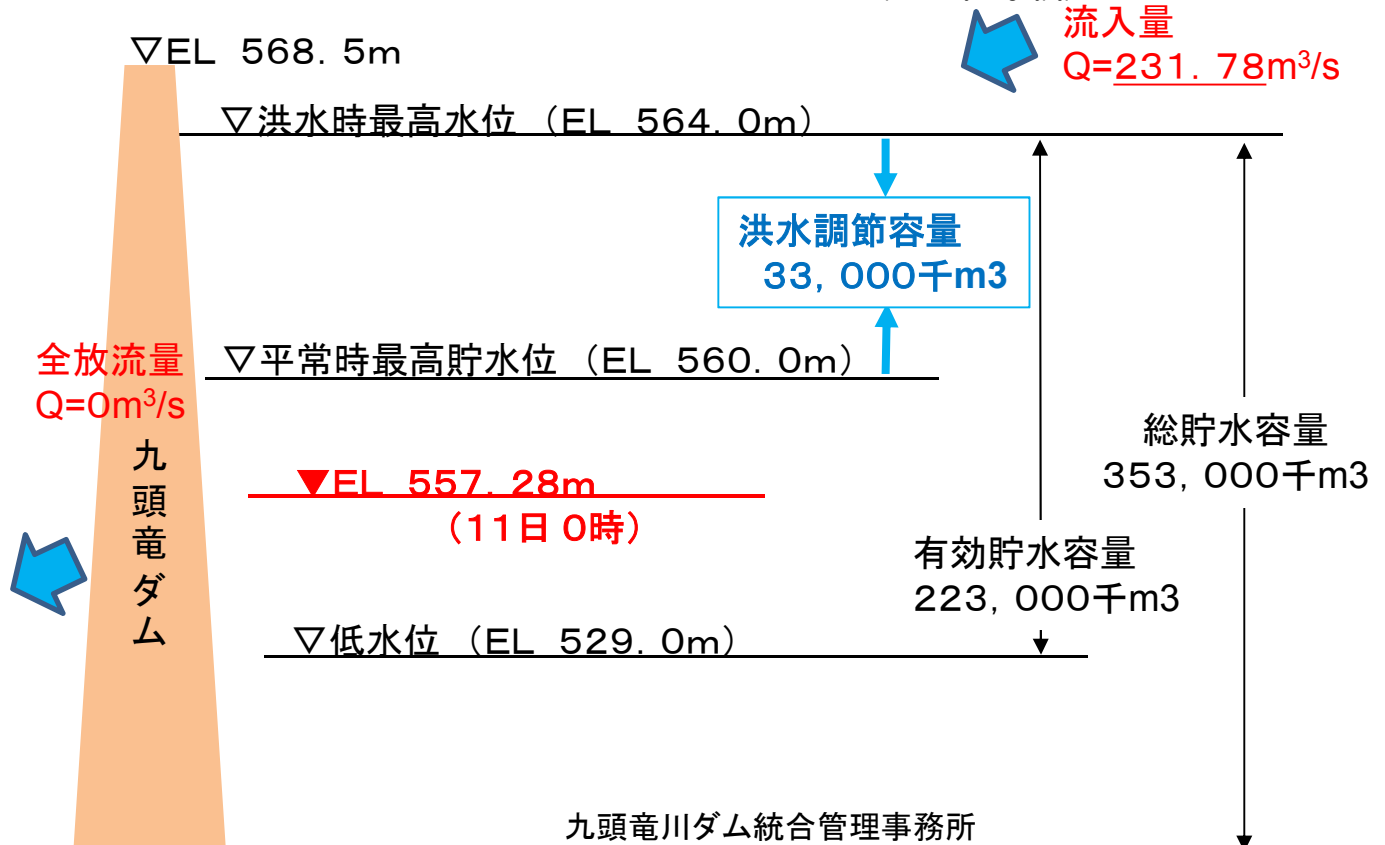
流入量
Q=231．78m$^3$/s

▽EL 568．5m

▽洪水時最高水位（EL 564．0m）

洪水調節容量
33，000千m3

全放流量
Q=0m$^3$/s

▽平常時最高貯水位（EL 560．0m）

総貯水容量
353，000千m3

九頭竜ダム

▼EL 557．28m
（11日 0時）

有効貯水容量
223，000千m3

▽低水位（EL 529．0m）

九頭竜川ダム統合管理事務所